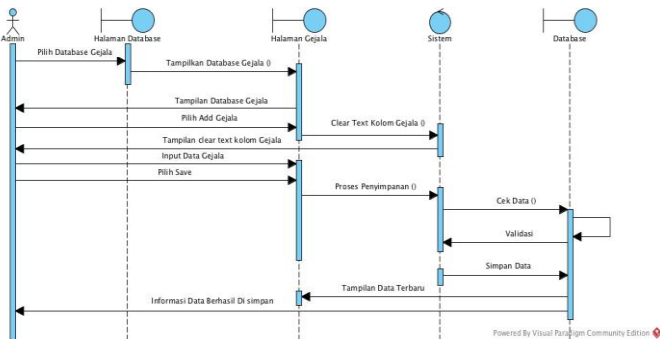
Admin

Halaman Database

Halaman Gejala

Sistem

Database

Pilih Database Gejala

Tampilkan Database Gejala ()

Tampilan Database Gejala

Pilih Add Gejala

Clear Text Kolom Gejala ()

Tampilan clear text kolom Gejala

Input Data Gejala

Pilih Save

Proses Penyimpanan ()

Cek Data ()

Validasi

Simpan Data

Tampilan Data Terbaru

Informasi Data Berhasil Di simpan

Powered By Visual Paradigm Community Edition